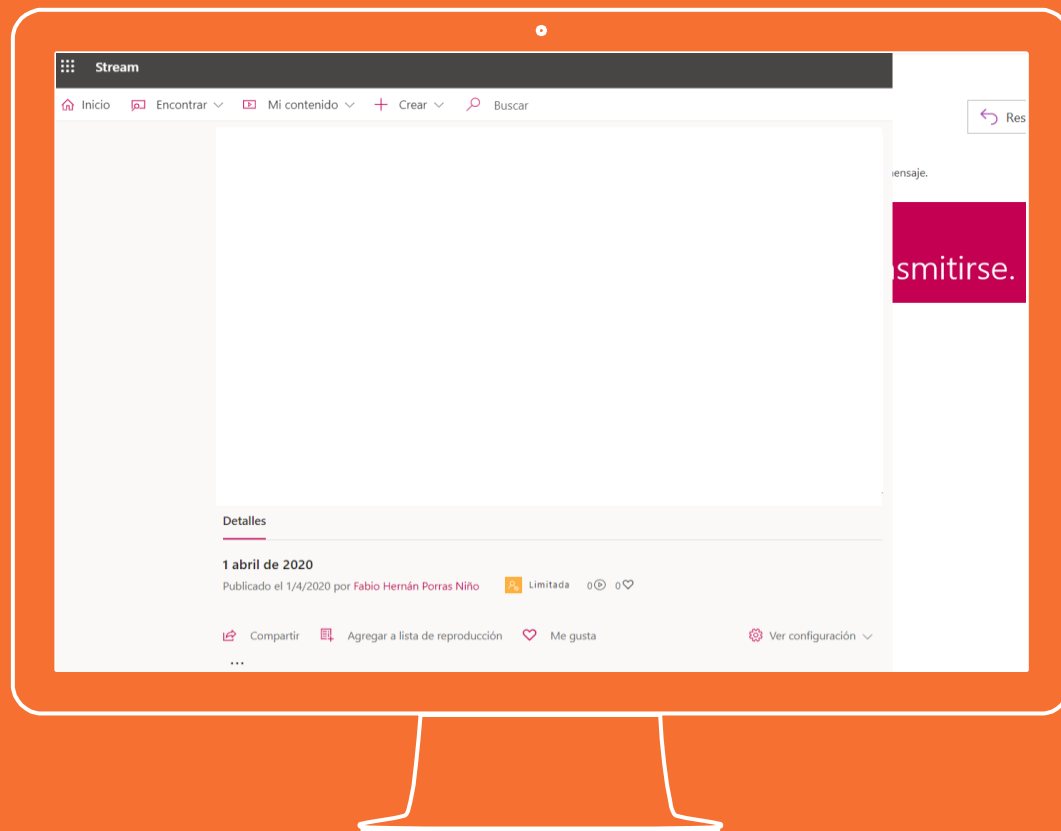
Stream

Inicio Encontrar Mi contenido Crear Buscar

Res

nensaje.

smitirse.

Detalles

1 abril de 2020

Publicado el 1/4/2020 por Fabio Hernán Porras Niño Limitada 0 0

Compartir Agregar a lista de reproducción Me gusta Ver configuración

...